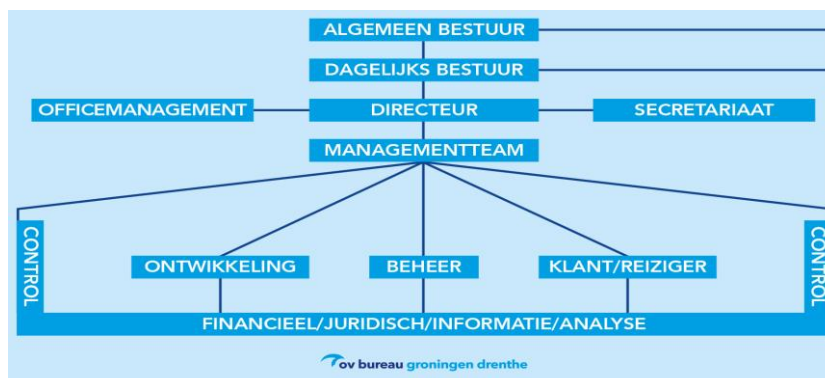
ALGEMEEN BESTUUR

DAGELIJKS BESTUUR

OFFICEMANAGEMENT

DIRECTEUR

SECRETARIAAT

MANAGEMENTTEAM

CONTROL

ONTWIKKELING

BEHEER

KLANT/REIZIGER

CONTROL

FINANCIEEL/JURIDISCH/INFORMATIE/ANALYSE

ov bureau groningen drenthe